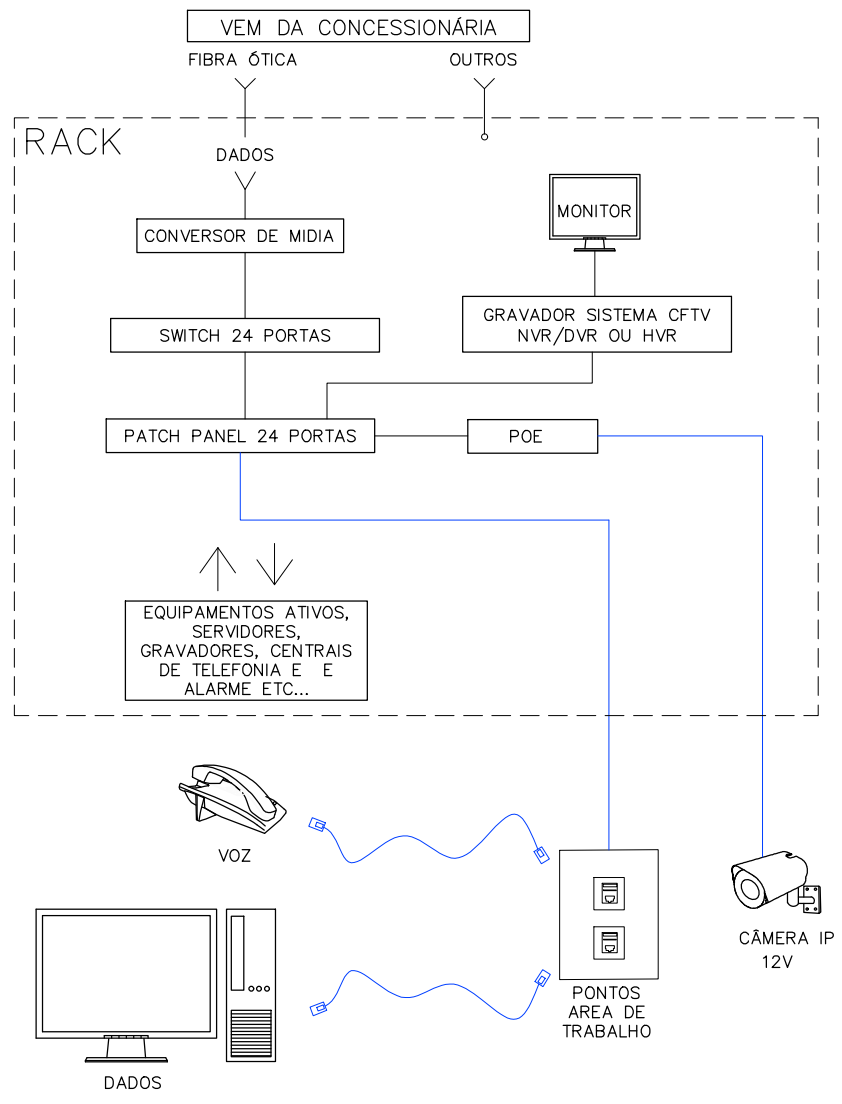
VEM DA CONCESSIONÁRIA

FIBRA ÓTICA

OUTROS

RACK

DADOS

CONVERSOR DE MIDIA

MONITOR

SWITCH 24 PORTAS

GRAVADOR SISTEMA CFTV NVR/DVR OU HVR

PATCH PANEL 24 PORTAS

POE

EQUIPAMENTOS ATIVOS, SERVIDORES, GRAVADORES, CENTRAIS DE TELEFONIA E E ALARME ETC...

VOZ

CÂMERA IP 12V

PONTOS AREA DE TRABALHO

DADOS